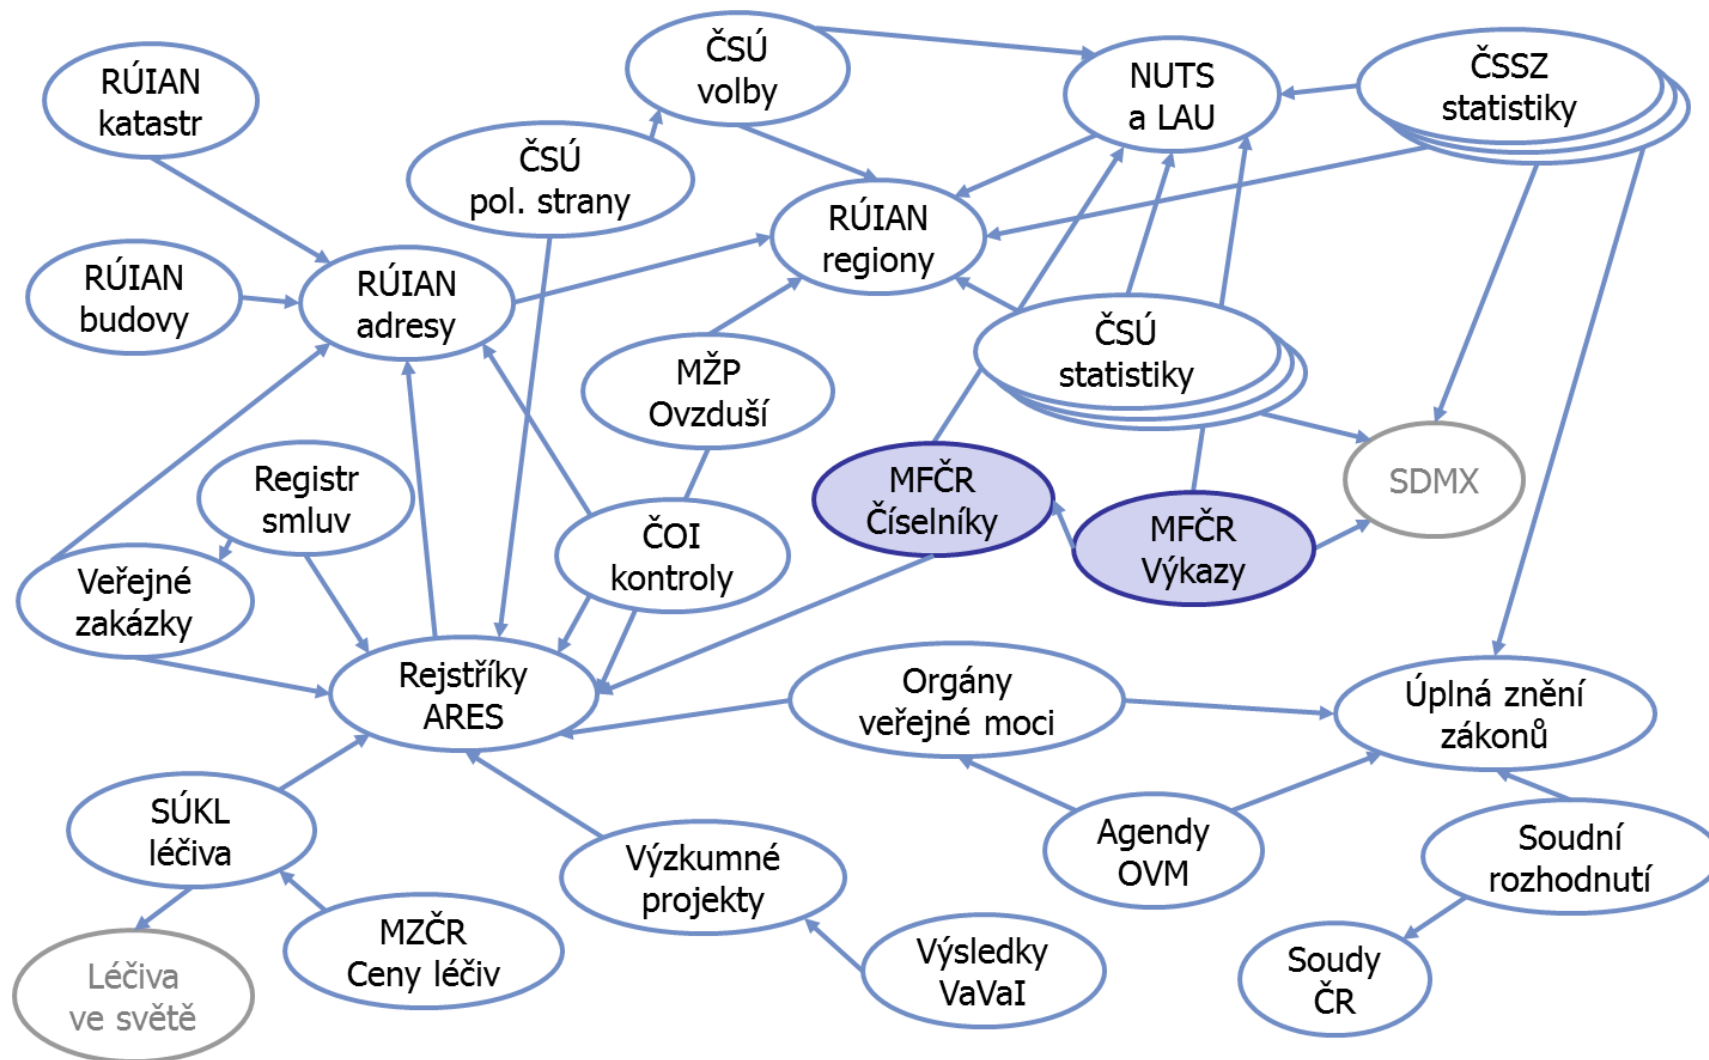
RÚIAN katastr

ČSÚ volby

NUTS a LAU

ČSSZ statistiky

ČSÚ pol. strany

RÚIAN regiony

RÚIAN budovy

RÚIAN adresy

MŽP Ovzduší

ČSÚ statistiky

Registr smluv

MFČR Číselníky

MFČR Výkazy

SDMX

Veřejné zakázky

ČOI kontroly

Rejstříky ARES

Orgány veřejné moci

Úplná znění zákonů

SÚKL léčiva

Výzkumné projekty

Agendy OVM

Soudní rozhodnutí

MZČR Ceny léčiv

Výsledky VaVaI

Soudy ČR

Léčiva ve světě